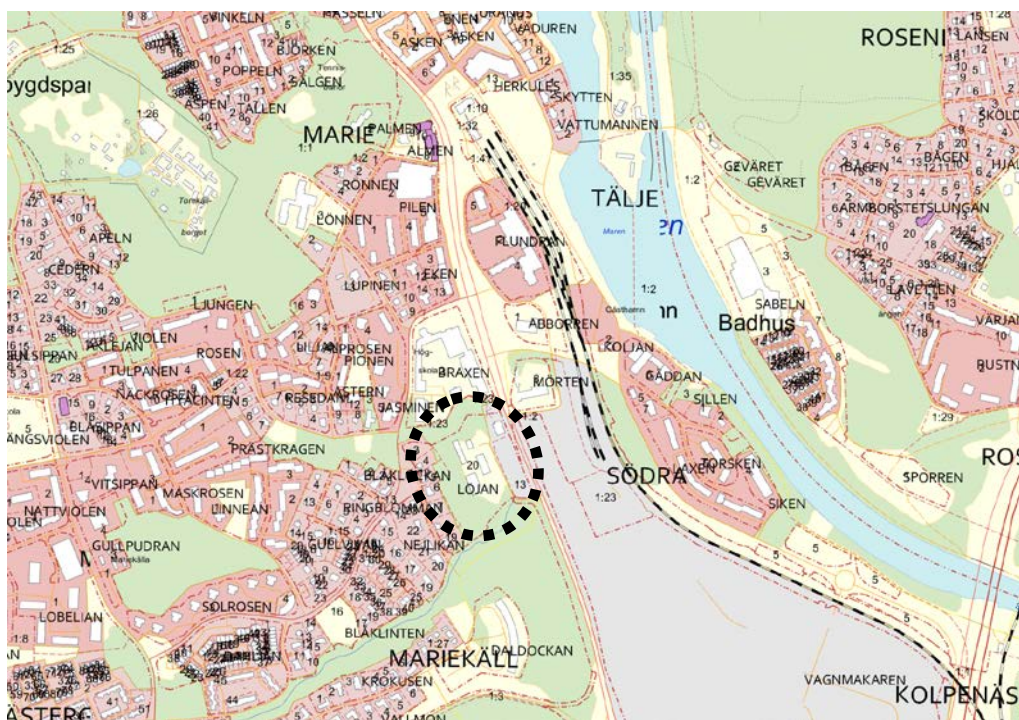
ROSENI
MARIE
TÄLJE
SÖDRA
MARIEKÄLL
KOLPENÄS
Badhus
ygdspa
VINKELN
BJÖRKEN
POPPELN
SÄLGEN
ASPEN
TALLEN
ALMEN
HERKULES
SKYTTEN
VATTUMANNEN
ASKEN
LADUREN
GEVÄRET
BÅGEN
ARMBORSTETSLUNGAN
LAVETTEN
SABELN
VARJA
RUSTN
RÖNNEN
PILEN
LÖNNEN
FLUNDRAN
APELN
CEDERN
LUPINEN
EKEN
LJUNGEN
VIOLEN
ROSEN
VIOLEJAN
LILJAN
PROSEN
PIONEN
TULPANEN
NÄCKROSEN
HYACINTEN
RESEDAN
ASTERN
BRAXEN
MÖRTEN
ABBORREN
KOLJAN
GÄDDAN
SILLEN
TORSKEN
LAXEN
SIKEN
SPORREN
JASMINEN
BLÅSIPPAN
NGSVIOLEN
PRÄSTKRAGEN
BLÅKLOCKAN
LOJAN
VITSIPPAN
MASKROSEN
LINNEAN
RINGBLOMMAN
NATTVIOLEN
GULLPUDRAN
NEJLIKAN
LOBELIAN
SOLROSEN
BLÅKLINTEN
DALDOCKAN
KROKUSEN
VAGNMAKAREN
ÄSTERG
1:25
1:26
1:35
1:10
1:32
1:2
1:23
1:29
1:27
1:22
1:3
20
13